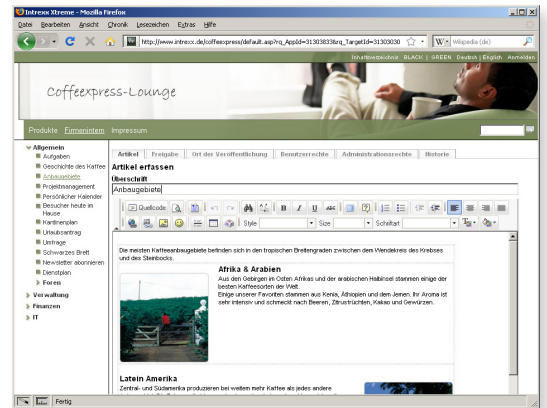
Intrexx Xtreme - Mozilla Firefox

Datei Bearbeiten Ansicht Chronik Lesezeichen Extras Hilfe

http://www.intrexx.de/coffeexpress/default.asp?rq_AppId=31303833&rq_TargetId=31303030

W Wikipedia (de)

Inhaltsverzeichnis BLACK | GREEN Deutsch | English Anmelden

Coffeexpress-Lounge

Produkte Firmenintern Impressum

Allgemein
Aufgaben
Geschichte des Kaffee
Anbaugebiete
Projektmanagement
Persönlicher Kalender
Besucher heute im Hause
Kantinenplan
Urlaubsantrag
Umfrage
Schwarzes Brett
Newsletter abonnieren
Dienstplan
Foren
Verwaltung
Finanzen
IT

Artikel | Freigabe | Ort der Veröffentlichung | Benutzerrechte | Administrationsrechte | Historie

Artikel erfassen

Überschrift

Anbaugebiete

Quellcode

Style Size Schriftart

Die meisten Kaffeeanbaugebiete befinden sich in den tropischen Breitengraden zwischen dem Wendekreis des Krebses und des Steinbocks.

Afrika & Arabien

Aus den Gebirgen im Osten Afrikas und der arabischen Halbinsel stammen einige der besten Kaffeesorten der Welt.

Einige unserer Favoriten stammen aus Kenia, Äthiopien und dem Jemen. Ihr Aroma ist sehr intensiv und schmeckt nach Beeren, Zitrusfrüchten, Kakao und Gewürzen.

Latein Amerika

Zentral- und Südamerika produzieren bei weitem mehr Kaffee als jedes andere

Fertig